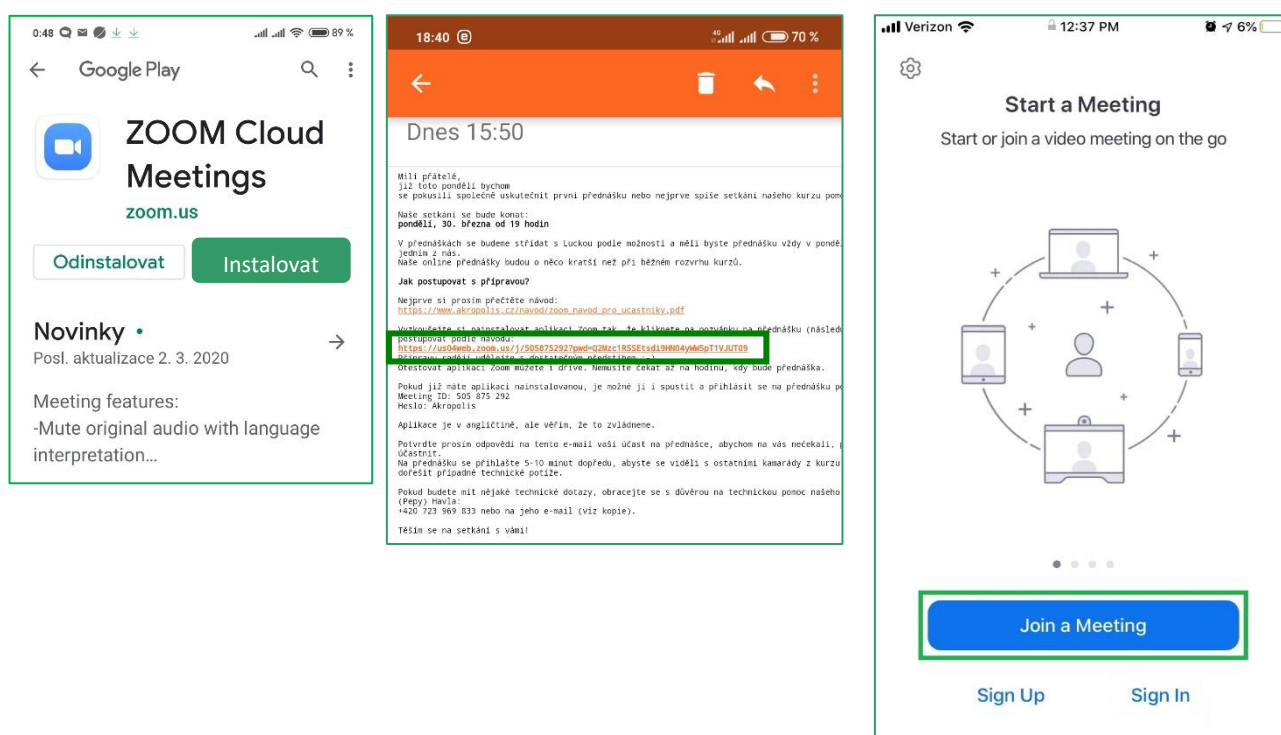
0:48 89 %

Google Play

ZOOM Cloud Meetings

zoom.us

Odinstalovat

Instalovat

Novinky •

Posl. aktualizace 2. 3. 2020

Meeting features:
-Mute original audio with language interpretation...

18:40 70 %

Dnes 15:50

Milí přátelé,
již toto pondělí bychom se pokusili společně uskutečnit první přednášku nebo nejprve spíše setkání našeho kurzu pom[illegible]

Naše setkání se bude konat:
pondělí, 30. března od 19 hodin

V přednáškách se budeme střídat s Luckou podle možnosti a měli byste přednášku vždy v pondě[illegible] jedním z nás.
Naše online přednášky budou o něco kratší než při běžném rozvrhu kurzů.

Jak postupovat s přípravou?

Nejprve si prosím přečtěte návod:
https://www.akropolis.cz/navod/zoom_navod_pro_ucastniky.pdf

Vyzkoušejte si nainstalovat aplikaci Zoom tak, že kliknete na pozvánku na přednášku (násled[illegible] postupovat podle návodu:
https://us04web.zoom.us/j/505875292?pwd=Q2Mzc1RSSEtsdi9HN04yWW5pT1VJUT09
Přípravu raději udělejte s dostatečným předstihem :-)
Otestovat aplikaci Zoom můžete i dříve. Nemusíte čekat až na hodinu, kdy bude přednáška.

Pokud již máte aplikaci nainstalovanou, je možné ji i spustit a přihlásit se na přednášku p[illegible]
Meeting ID: 505 875 292
Heslo: Akropolis

Aplikace je v angličtině, ale věřím, že to zvládnete.

Potvrďte prosím odpovědi na tento e-mail vaši účast na přednášce, abychom na vás nečekali, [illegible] účastnit.
Na přednášku se přihlaste 5-10 minut dopředu, abyste se viděli s ostatními kamarády z kurzu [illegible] dořešit případné technické potíže.

Pokud budete mít nějaké technické dotazy, obracejte se s důvěrou na technickou pomoc našeho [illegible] (Pepy) Havla:
+420 723 969 833 nebo na jeho e-mail (viz kopie).

Těším se na setkání s vámi!

Verizon 12:37 PM 6%

Start a Meeting

Start or join a video meeting on the go

Join a Meeting

Sign Up

Sign In